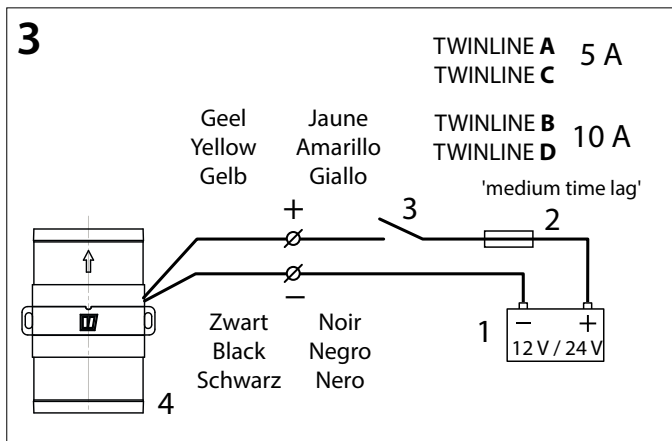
3

TWINLINE **A**
TWINLINE **C** 5 A

TWINLINE **B**
TWINLINE **D** 10 A

Geel
Yellow
Gelb

Jaune
Amarillo
Giallo

+

3

2

'medium time lag'

−

Zwart
Black
Schwarz

Noir
Negro
Nero

1

−   +
12 V / 24 V

4